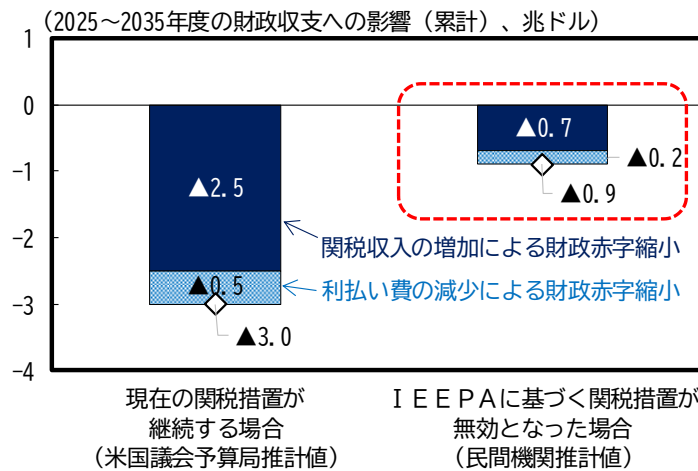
（2025～2035年度の財政収支への影響（累計）、兆ドル）

1
0
-1
-2
-3
-4

▲2.5
▲0.5
▲3.0

▲0.7
▲0.2
▲0.9

関税収入の増加による財政赤字縮小
利払い費の減少による財政赤字縮小

現在の関税措置が継続する場合
（米国議会予算局推計値）

ＩＥＥＰＡに基づく関税措置が無効となった場合
（民間機関推計値）